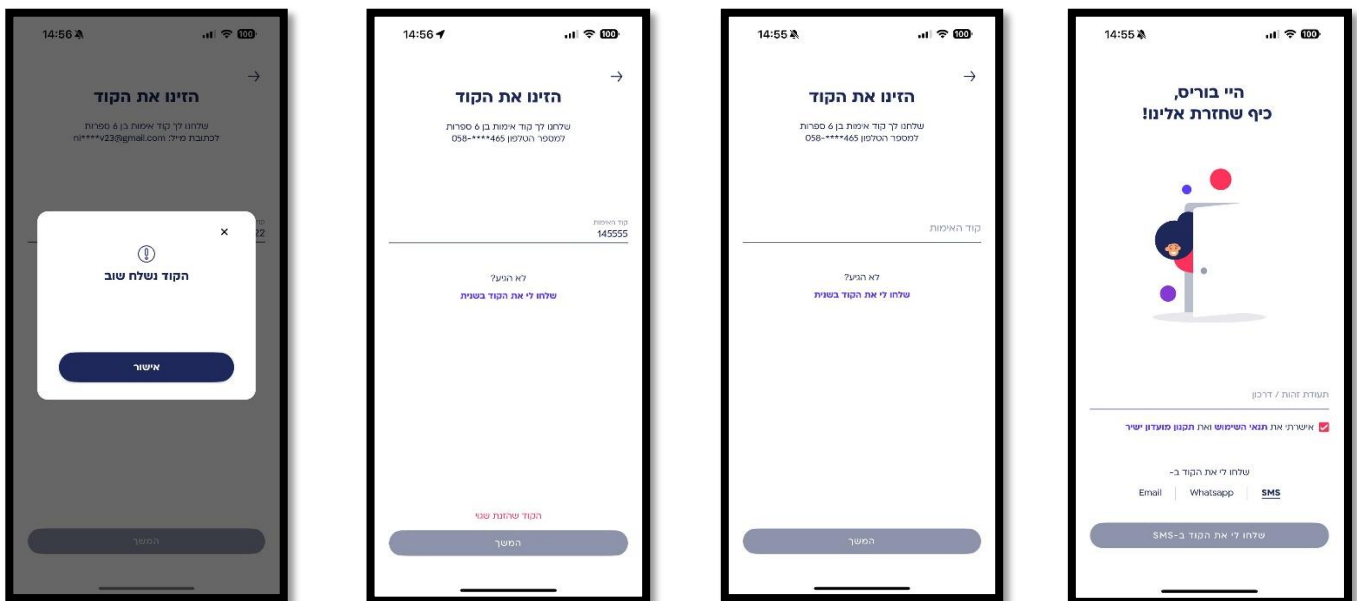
14:56
100
→
הזינו את הקוד
שלחנו לך קוד אימות בן 6 ספרות
לכתובת מייל: v23@gmail.com****ni
22
×
הקוד נשלח שוב
אישור
המשך

14:56
100
→
הזינו את הקוד
שלחנו לך קוד אימות בן 6 ספרות
למספר הטלפון 465****-058
קוד האימות
145555
לא הגיע?
שלחו לי את הקוד בשנית
הקוד שהזנת שגוי
המשך

14:55
100
→
הזינו את הקוד
שלחנו לך קוד אימות בן 6 ספרות
למספר הטלפון 465****-058
קוד האימות
לא הגיע?
שלחו לי את הקוד בשנית
המשך

14:55
100
היי בוריס,
כיף שחזרת אלינו!
תעודת זהות / דרכון
אישרתי את תנאי השימוש ואת תקנון מועדון ישיר
שלחו לי את הקוד ב-
Email | Whatsapp | SMS
שלחו לי את הקוד ב-SMS